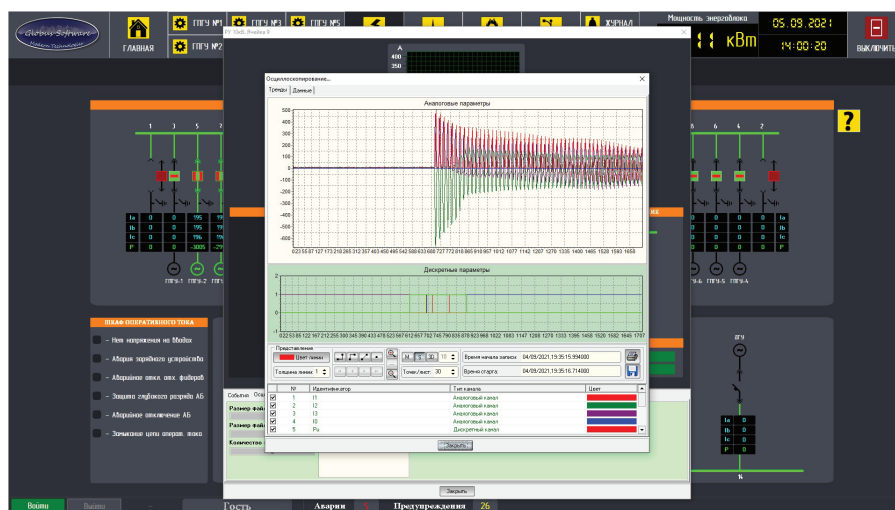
Globus Software

ГЛАВНАЯ

ГПГУ №1

ГПГУ №2

ГПГУ №3

ГПГУ №5

ЖУРНАЛ

Мощность энергоблока

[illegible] кВт

05.09.2021

14:00:20

ВЫКЛЮЧИТЬ

Осциллоскопирование...

Тренды

Данные

Аналоговые параметры

Дискретные параметры

Представление

Цвет линии

Толщина линии: 1

Точек/лист: 30

Время начала записи: 04/09/2021,19:35:15.994000

Время старта: 04/09/2021,19:35:16.714000

| № | Идентификатор | Тип канала | Цвет |
|---|---|---|---|
| 1 | I1 | Аналоговый канал | |
| 2 | I2 | Аналоговый канал | |
| 3 | I3 | Аналоговый канал | |
| 4 | I0 | Аналоговый канал | |
| 5 | Pu | Дискретный канал | |

Закрыть

ШКАФ ОПЕРАТИВНОГО ТОКА

Нет напряжения на Вводах

Авария зарядного устройства

Аварийное откл. отх. фидеров

Защита глубокого разряда АБ

Аварийное отключение АБ

Замыкание цепи операт. тока

Ia
Ib
Ic
P

ГПГУ-1
ГПГУ-2
ГПГУ-5
ГПГУ-4

?

Закрыть

Войти

Выйти

Гость

Аварии

Предупреждения

26